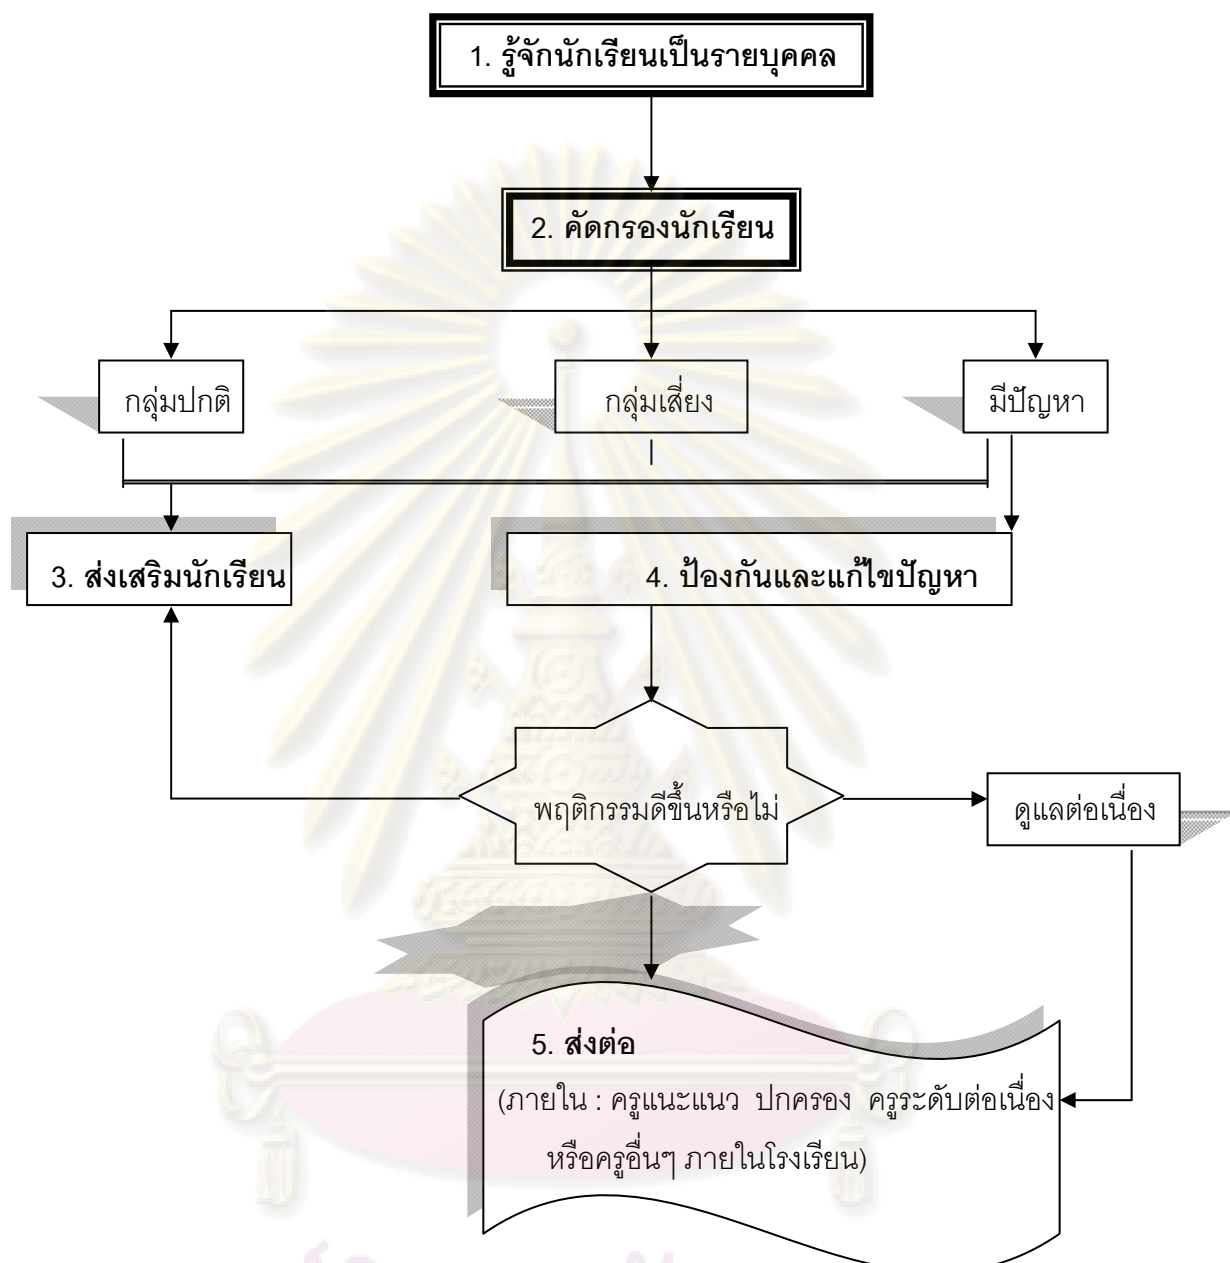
1. รู้จักนักเรียนเป็นรายบุคคล

2. คัดกรองนักเรียน

กลุ่มปกติ

กลุ่มเสี่ยง

มีปัญหา

3. ส่งเสริมนักเรียน

4. ป้องกันและแก้ไขปัญหา

พฤติกรรมดีขึ้นหรือไม่

ดูแลต่อเนื่อง

5. ส่งต่อ

(ภายใน : ครูแนะแนว ปกครอง ครูระดับต่อเนื่อง หรือครูอื่นๆ ภายในโรงเรียน)